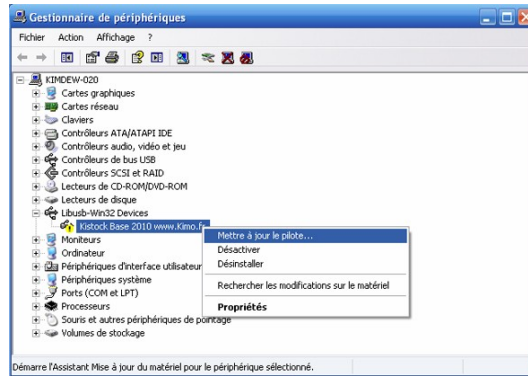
Gestionnaire de périphériques

Fichier Action Affichage ?

KIMDEW-020
Cartes graphiques
Cartes réseau
Claviers
Contrôleurs ATA/ATAPI IDE
Contrôleurs audio, vidéo et jeu
Contrôleurs de bus USB
Contrôleurs SCSI et RAID
Lecteurs de CD-ROM/DVD-ROM
Lecteurs de disque
Libusb-Win32 Devices
Kistock Base 2010 www.Kimo.fr
Moniteurs
Ordinateur
Périphériques d'interface utilisateur
Périphériques système
Ports (COM et LPT)
Processeurs
Souris et autres périphériques de pointage
Volumes de stockage

Mettre à jour le pilote...
Désactiver
Désinstaller
Rechercher les modifications sur le matériel
Propriétés

Démarre l'Assistant Mise à jour du matériel pour le périphérique sélectionné.